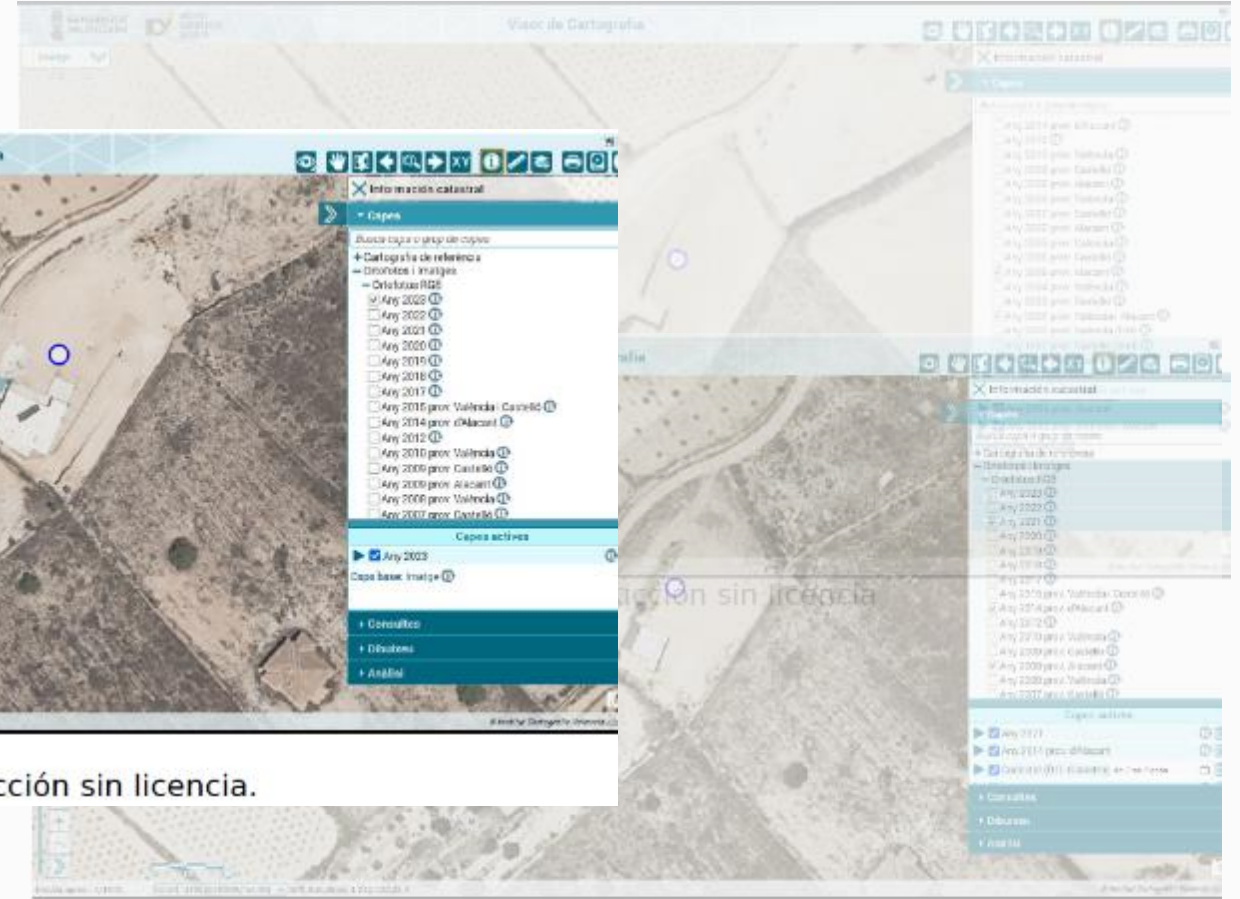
Visor de Cartografia

Informació cadastral
Capes
Busca capa o grup de capes
+ Cartografia de referència
− Ortofotos i imatges
− Ortofotos RGB
Any 2023
Any 2022
Any 2021
Any 2020
Any 2019
Any 2018
Any 2017
Any 2015 prov. València i Castelló
Any 2014 prov. d'Alacant
Any 2012
Any 2010 prov. València
Any 2009 prov. Castelló
Any 2009 prov. Alacant
Any 2008 prov. València
Any 2007 prov. Castelló
Capes actives
Any 2023
Capa base: Imatge
+ Consultes
+ Dibuixos
+ Anàlisi
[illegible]cción sin licencia.

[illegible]cción sin licencia
Informació cadastral
Capes actives
Any 2021
Any 2014 prov. d'Alacant
+ Consultes
+ Dibuixos
+ Anàlisi